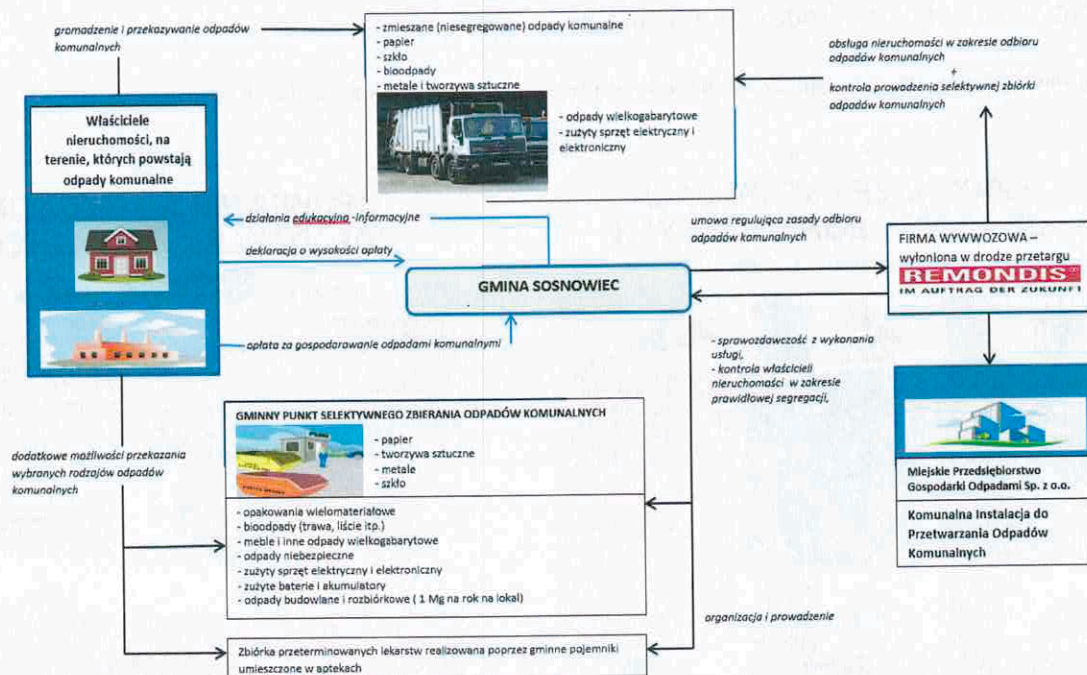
gromadzenie i przekazywanie odpadów komunalnych

- zmieszane (niesegregowane) odpady komunalne
- papier
- szkło
- bioodpady
- metale i tworzywa sztuczne

- odpady wielkogabarytowe
- zużyty sprzęt elektryczny i elektroniczny

obsługa nieruchomości w zakresie odbioru odpadów komunalnych
+
kontrola prowadzenia selektywnej zbiórki odpadów komunalnych

Właściciele nieruchomości, na terenie, których powstają odpady komunalne

działania edukacyjno -informacyjne

deklaracja o wysokości opłaty

umowa regulująca zasady odbioru odpadów komunalnych

GMINA SOSNOWIEC

FIRMA WYWOZOWA – wyłoniona w drodze przetargu
REMONDIS
IM AUFTRAG DER ZUKUNFT

opłata za gospodarowanie odpadami komunalnymi

- sprawozdawczość z wykonania usługi,
- kontrola właścicieli nieruchomości w zakresie prawidłowej segregacji,

GMINNY PUNKT SELEKTYWNEGO ZBIERANIA ODPADÓW KOMUNALNYCH
- papier
- tworzywa sztuczne
- metale
- szkło

dodatkowe możliwości przekazania wybranych rodzajów odpadów komunalnych

- opakowania wielomateriałowe
- bioodpady (trawa, liście itp.)
- meble i inne odpady wielkogabarytowe
- odpady niebezpieczne
- zużyty sprzęt elektryczny i elektroniczny
- zużyte baterie i akumulatory
- odpady budowlane i rozbiórkowe ( 1 Mg na rok na lokal)

Miejskie Przedsiębiorstwo Gospodarki Odpadami Sp. z o.o.

Komunalna Instalacja do Przetwarzania Odpadów Komunalnych

organizacja i prowadzenie

Zbiórka przeterminowanych lekarstw realizowana poprzez gminne pojemniki umieszczone w aptekach